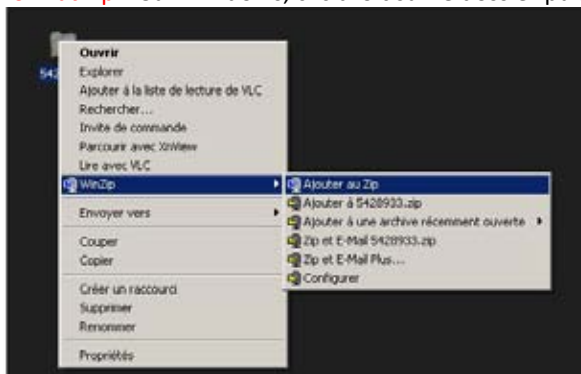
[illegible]

542

Ouvrir
Explorer
Ajouter à la liste de lecture de VLC
Rechercher...
Invite de commande
Parcourir avec XnView
Lire avec VLC
WinZip
Envoyer vers
Couper
Copier
Créer un raccourci
Supprimer
Renommer
Propriétés

Ajouter au Zip
Ajouter à 5428933.zip
Ajouter à une archive récemment ouverte
Zip et E-Mail 5428933.zip
Zip et E-Mail Plus...
Configurer